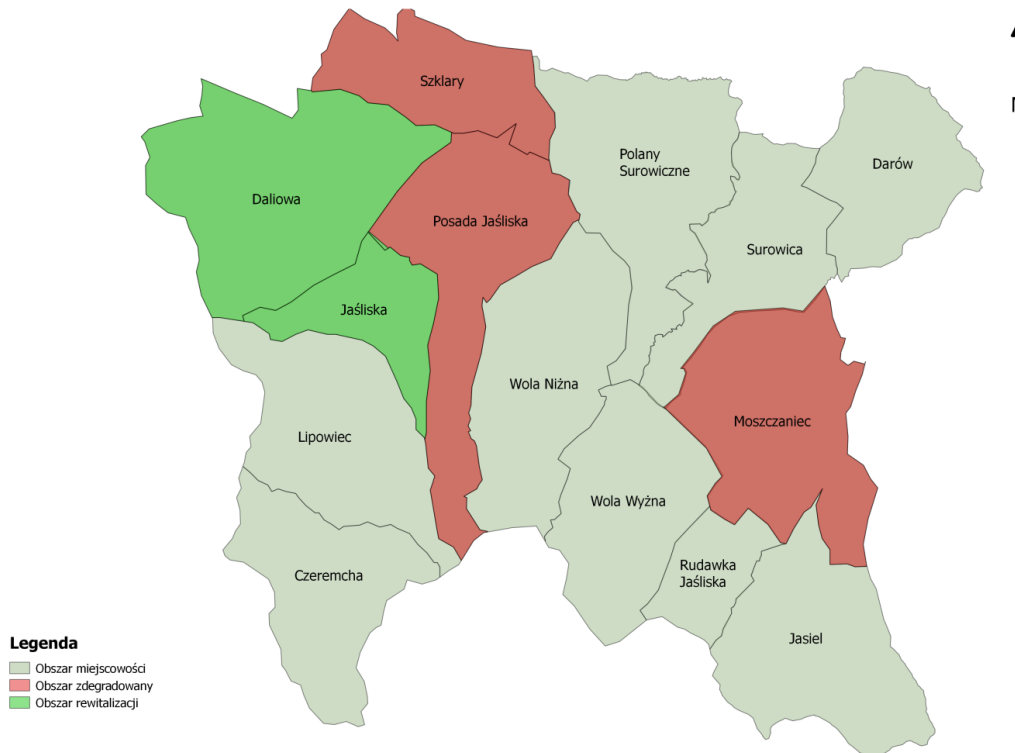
Szklary

Daliowa

Posada Jaśliska

Polany Surowiczne

Darów

Surowica

Jaśliska

Lipowiec

Wola Niżna

Moszczaniec

Wola Wyżna

Czeremcha

Rudawka Jaśliska

Jasiel

Legenda
Obszar miejscowości
Obszar zdegradowany
Obszar rewitalizacji